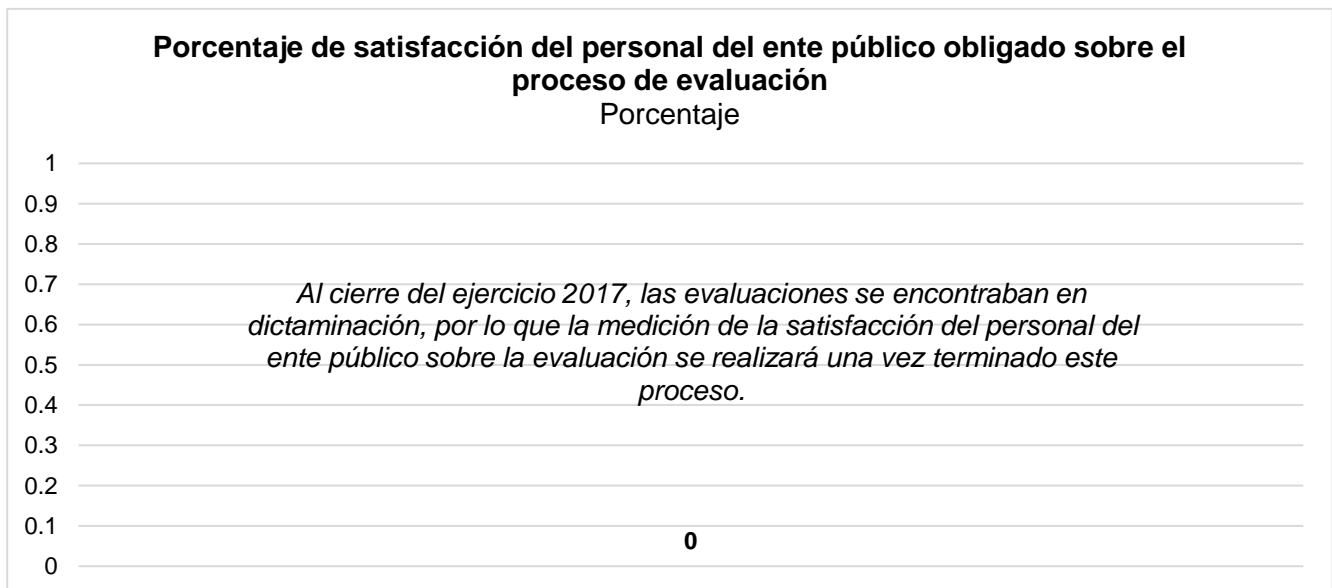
Porcentaje de satisfacción del personal del ente público obligado sobre el proceso de evaluación
Porcentaje

1
0.9
0.8
0.7
0.6
0.5
0.4
0.3
0.2
0.1
0

Al cierre del ejercicio 2017, las evaluaciones se encontraban en dictaminación, por lo que la medición de la satisfacción del personal del ente público sobre la evaluación se realizará una vez terminado este proceso.

0